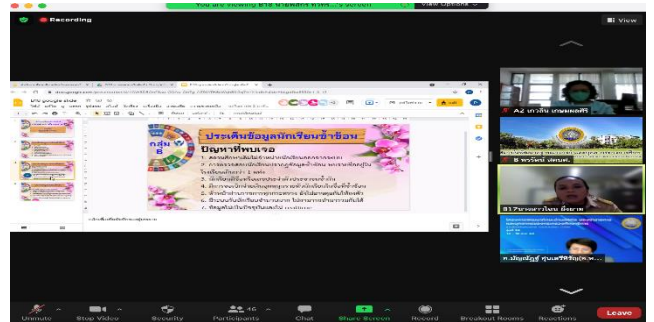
Recording

You are viewing ... screen

View Options

View

ประเด็นข้อมูลนักเรียนซ้ำซ้อน

กลุ่ม 6

ปัญหาที่พบเจอ

A2 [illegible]

8 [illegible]

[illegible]

ภ.ปัญญ์ณัฐ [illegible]

Unmute

Stop Video

Security

Participants 16

Chat

Share Screen

Record

Breakout Rooms

Reactions

Leave